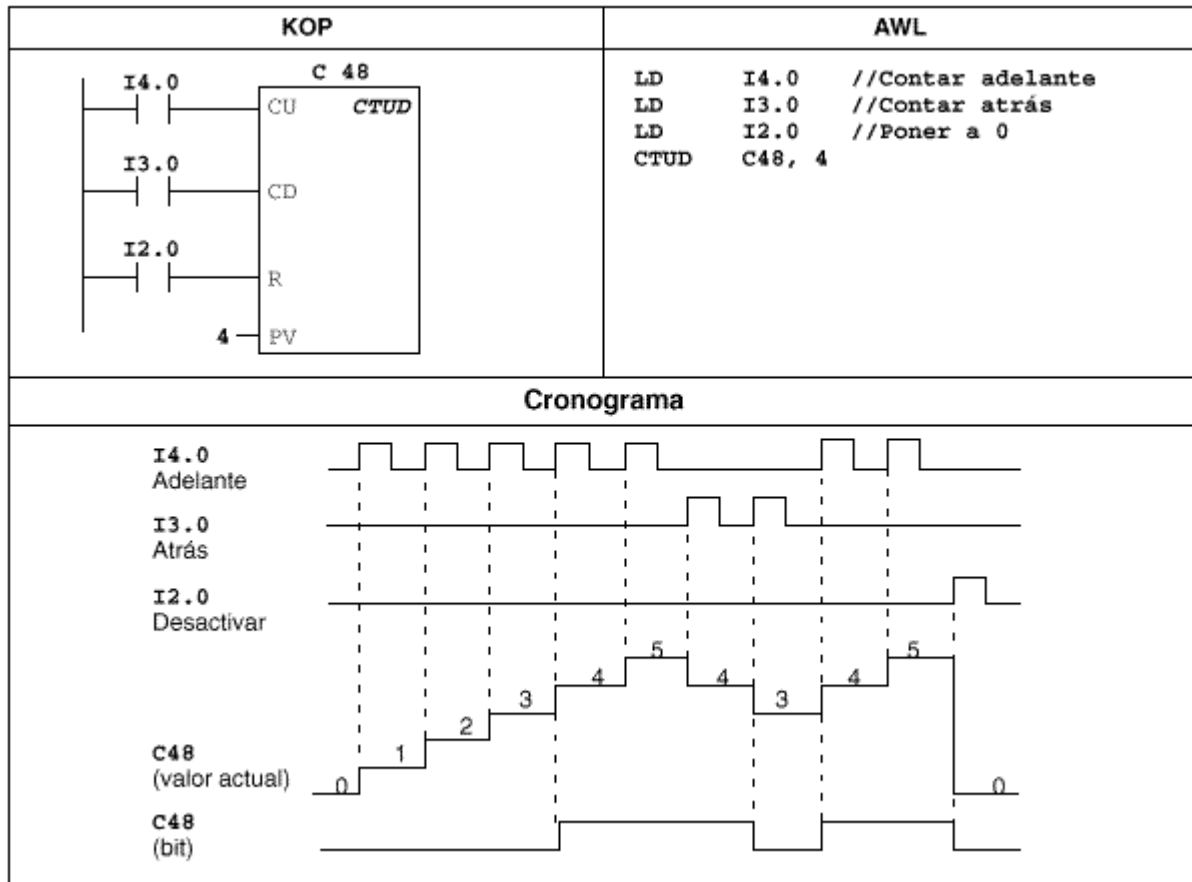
| KOP | AWL |
|---|---|
| I4.0 C 48 CU CTUD I3.0 CD I2.0 R 4 PV | LD I4.0 //Contar adelante<br>LD I3.0 //Contar atrás<br>LD I2.0 //Poner a 0<br>CTUD C48, 4 |

Cronograma

I4.0
Adelante

I3.0
Atrás

I2.0
Desactivar

C48
(valor actual)

0 1 2 3 4 5 4 3 4 5 0

C48
(bit)